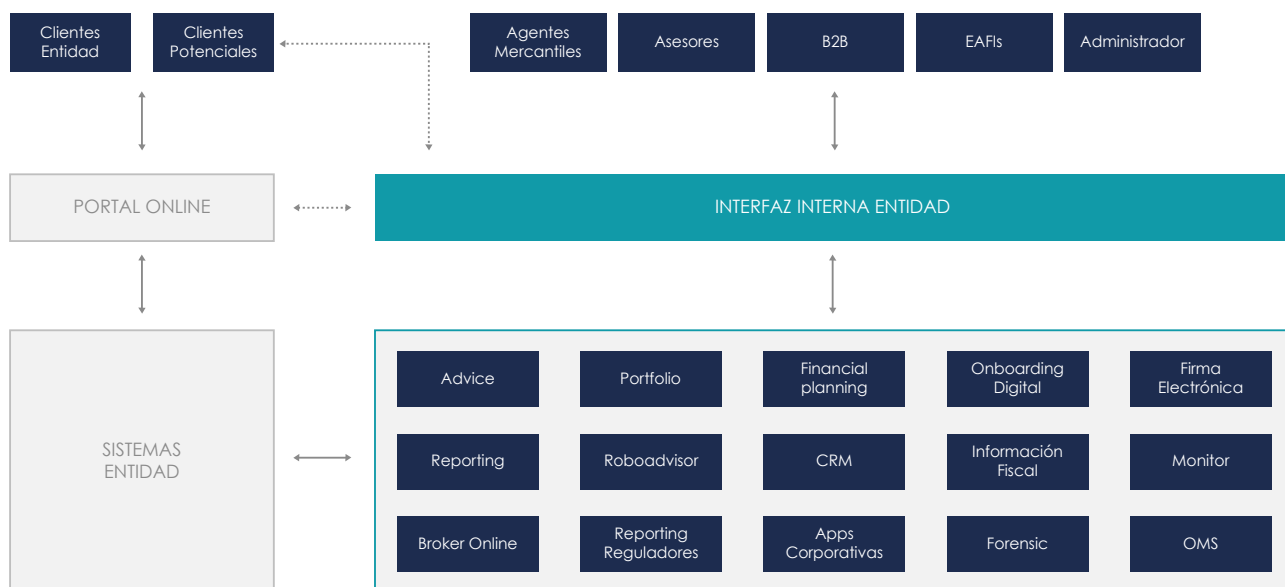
Clientes Entidad

Clientes Potenciales

Agentes Mercantiles

Asesores

B2B

EAFIs

Administrador

PORTAL ONLINE

INTERFAZ INTERNA ENTIDAD

SISTEMAS ENTIDAD

Advice

Portfolio

Financial planning

Onboarding Digital

Firma Electrónica

Reporting

Roboadvisor

CRM

Información Fiscal

Monitor

Broker Online

Reporting Reguladores

Apps Corporativas

Forensic

OMS